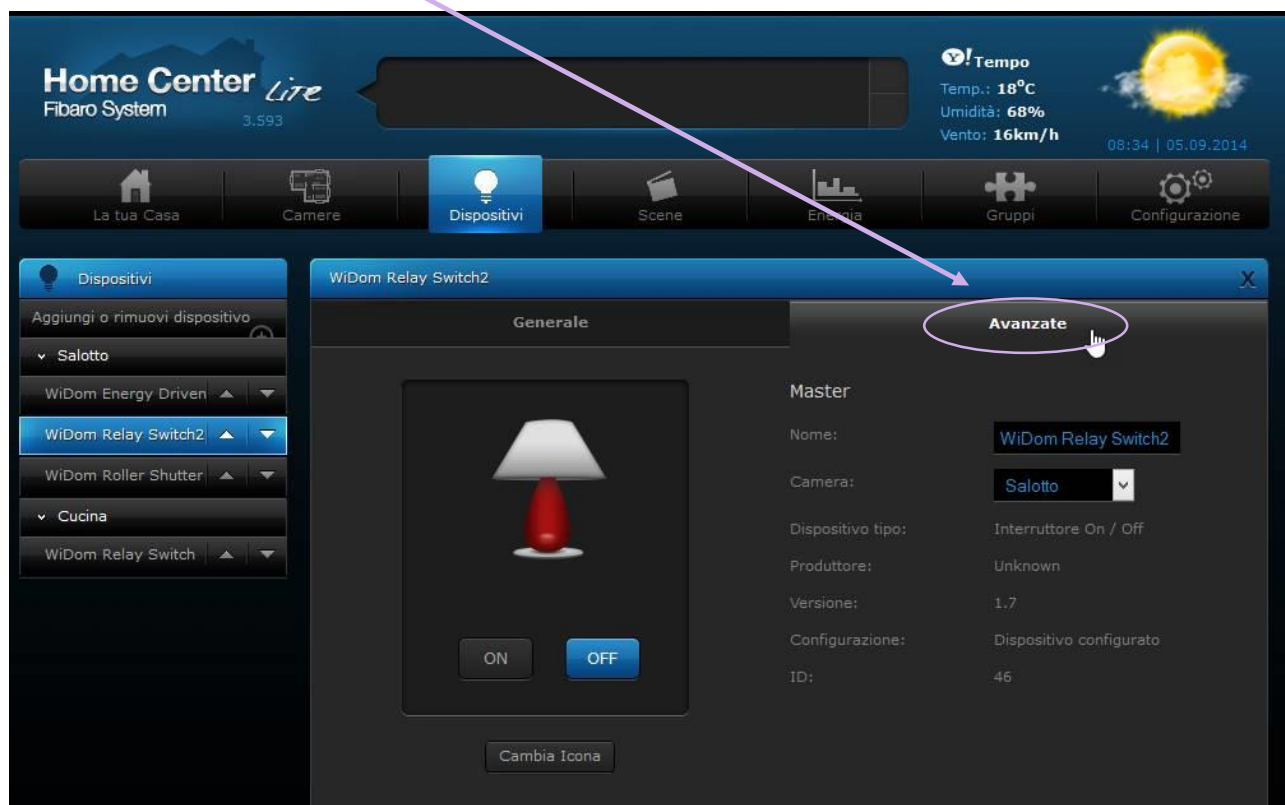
Home Center Lite
Fibaro System
3.593

Y! Tempo
Temp.: 18°C
Umidità: 68%
Vento: 16km/h
08:34 | 05.09.2014

La tua Casa
Camere
Dispositivi
Scene
Energia
Gruppi
Configurazione

Dispositivi
Aggiungi o rimuovi dispositivo
Salotto
WiDom Energy Driven
WiDom Relay Switch2
WiDom Roller Shutter
Cucina
WiDom Relay Switch

WiDom Relay Switch2
X
Generale
Avanzate

ON
OFF
Cambia Icona

Master
Nome: WiDom Relay Switch2
Camera: Salotto
Dispositivo tipo: Interruttore On / Off
Produttore: Unknown
Versione: 1.7
Configurazione: Dispositivo configurato
ID: 46